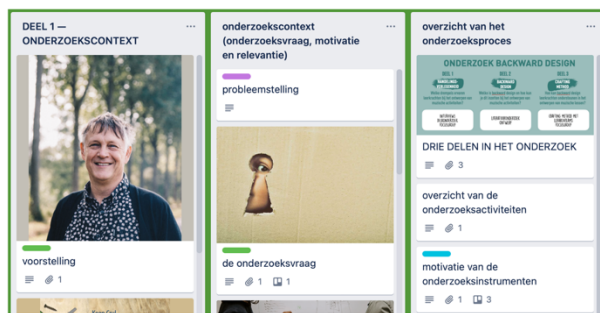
DEEL 1 — ONDERZOEKSCONTEXT
...

voorstelling
1

onderzoekscontext (onderzoeksvraag, motivatie en relevantie)
...

probleemstelling

de onderzoeksvraag
1 1

overzicht van het onderzoeksproces
...

ONDERZOEK BACKWARD DESIGN
DEEL 1
DEEL 2
DEEL 3
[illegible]

DRIE DELEN IN HET ONDERZOEK
3

overzicht van de onderzoeksactiviteiten

motivatie van de onderzoeksinstrumenten
1 1